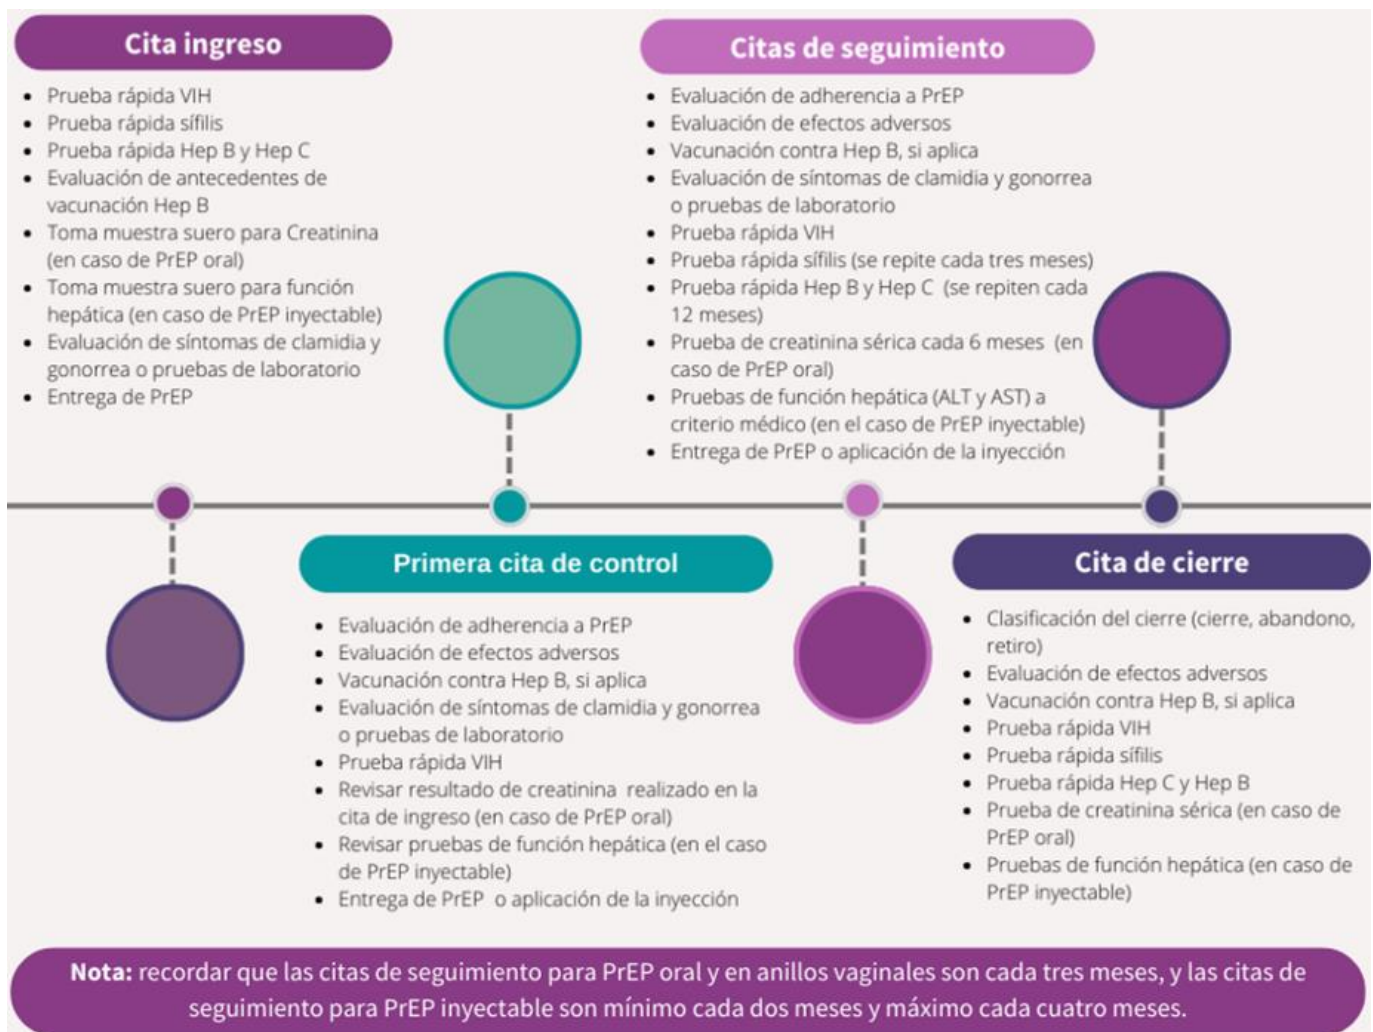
Cita ingreso

- Prueba rápida VIH
- Prueba rápida sífilis
- Prueba rápida Hep B y Hep C
- Evaluación de antecedentes de vacunación Hep B
- Toma muestra suero para Creatinina (en caso de PrEP oral)
- Toma muestra suero para función hepática (en caso de PrEP inyectable)
- Evaluación de síntomas de clamidia y gonorrea o pruebas de laboratorio
- Entrega de PrEP

Citas de seguimiento

- Evaluación de adherencia a PrEP
- Evaluación de efectos adversos
- Vacunación contra Hep B, si aplica
- Evaluación de síntomas de clamidia y gonorrea o pruebas de laboratorio
- Prueba rápida VIH
- Prueba rápida sífilis (se repite cada tres meses)
- Prueba rápida Hep B y Hep C (se repiten cada 12 meses)
- Prueba de creatinina sérica cada 6 meses (en caso de PrEP oral)
- Pruebas de función hepática (ALT y AST) a criterio médico (en el caso de PrEP inyectable)
- Entrega de PrEP o aplicación de la inyección

Primera cita de control

- Evaluación de adherencia a PrEP
- Evaluación de efectos adversos
- Vacunación contra Hep B, si aplica
- Evaluación de síntomas de clamidia y gonorrea o pruebas de laboratorio
- Prueba rápida VIH
- Revisar resultado de creatinina realizado en la cita de ingreso (en caso de PrEP oral)
- Revisar pruebas de función hepática (en el caso de PrEP inyectable)
- Entrega de PrEP o aplicación de la inyección

Cita de cierre

- Clasificación del cierre (cierre, abandono, retiro)
- Evaluación de efectos adversos
- Vacunación contra Hep B, si aplica
- Prueba rápida VIH
- Prueba rápida sífilis
- Prueba rápida Hep C y Hep B
- Prueba de creatinina sérica (en caso de PrEP oral)
- Pruebas de función hepática (en caso de PrEP inyectable)

Nota: recordar que las citas de seguimiento para PrEP oral y en anillos vaginales son cada tres meses, y las citas de seguimiento para PrEP inyectable son mínimo cada dos meses y máximo cada cuatro meses.